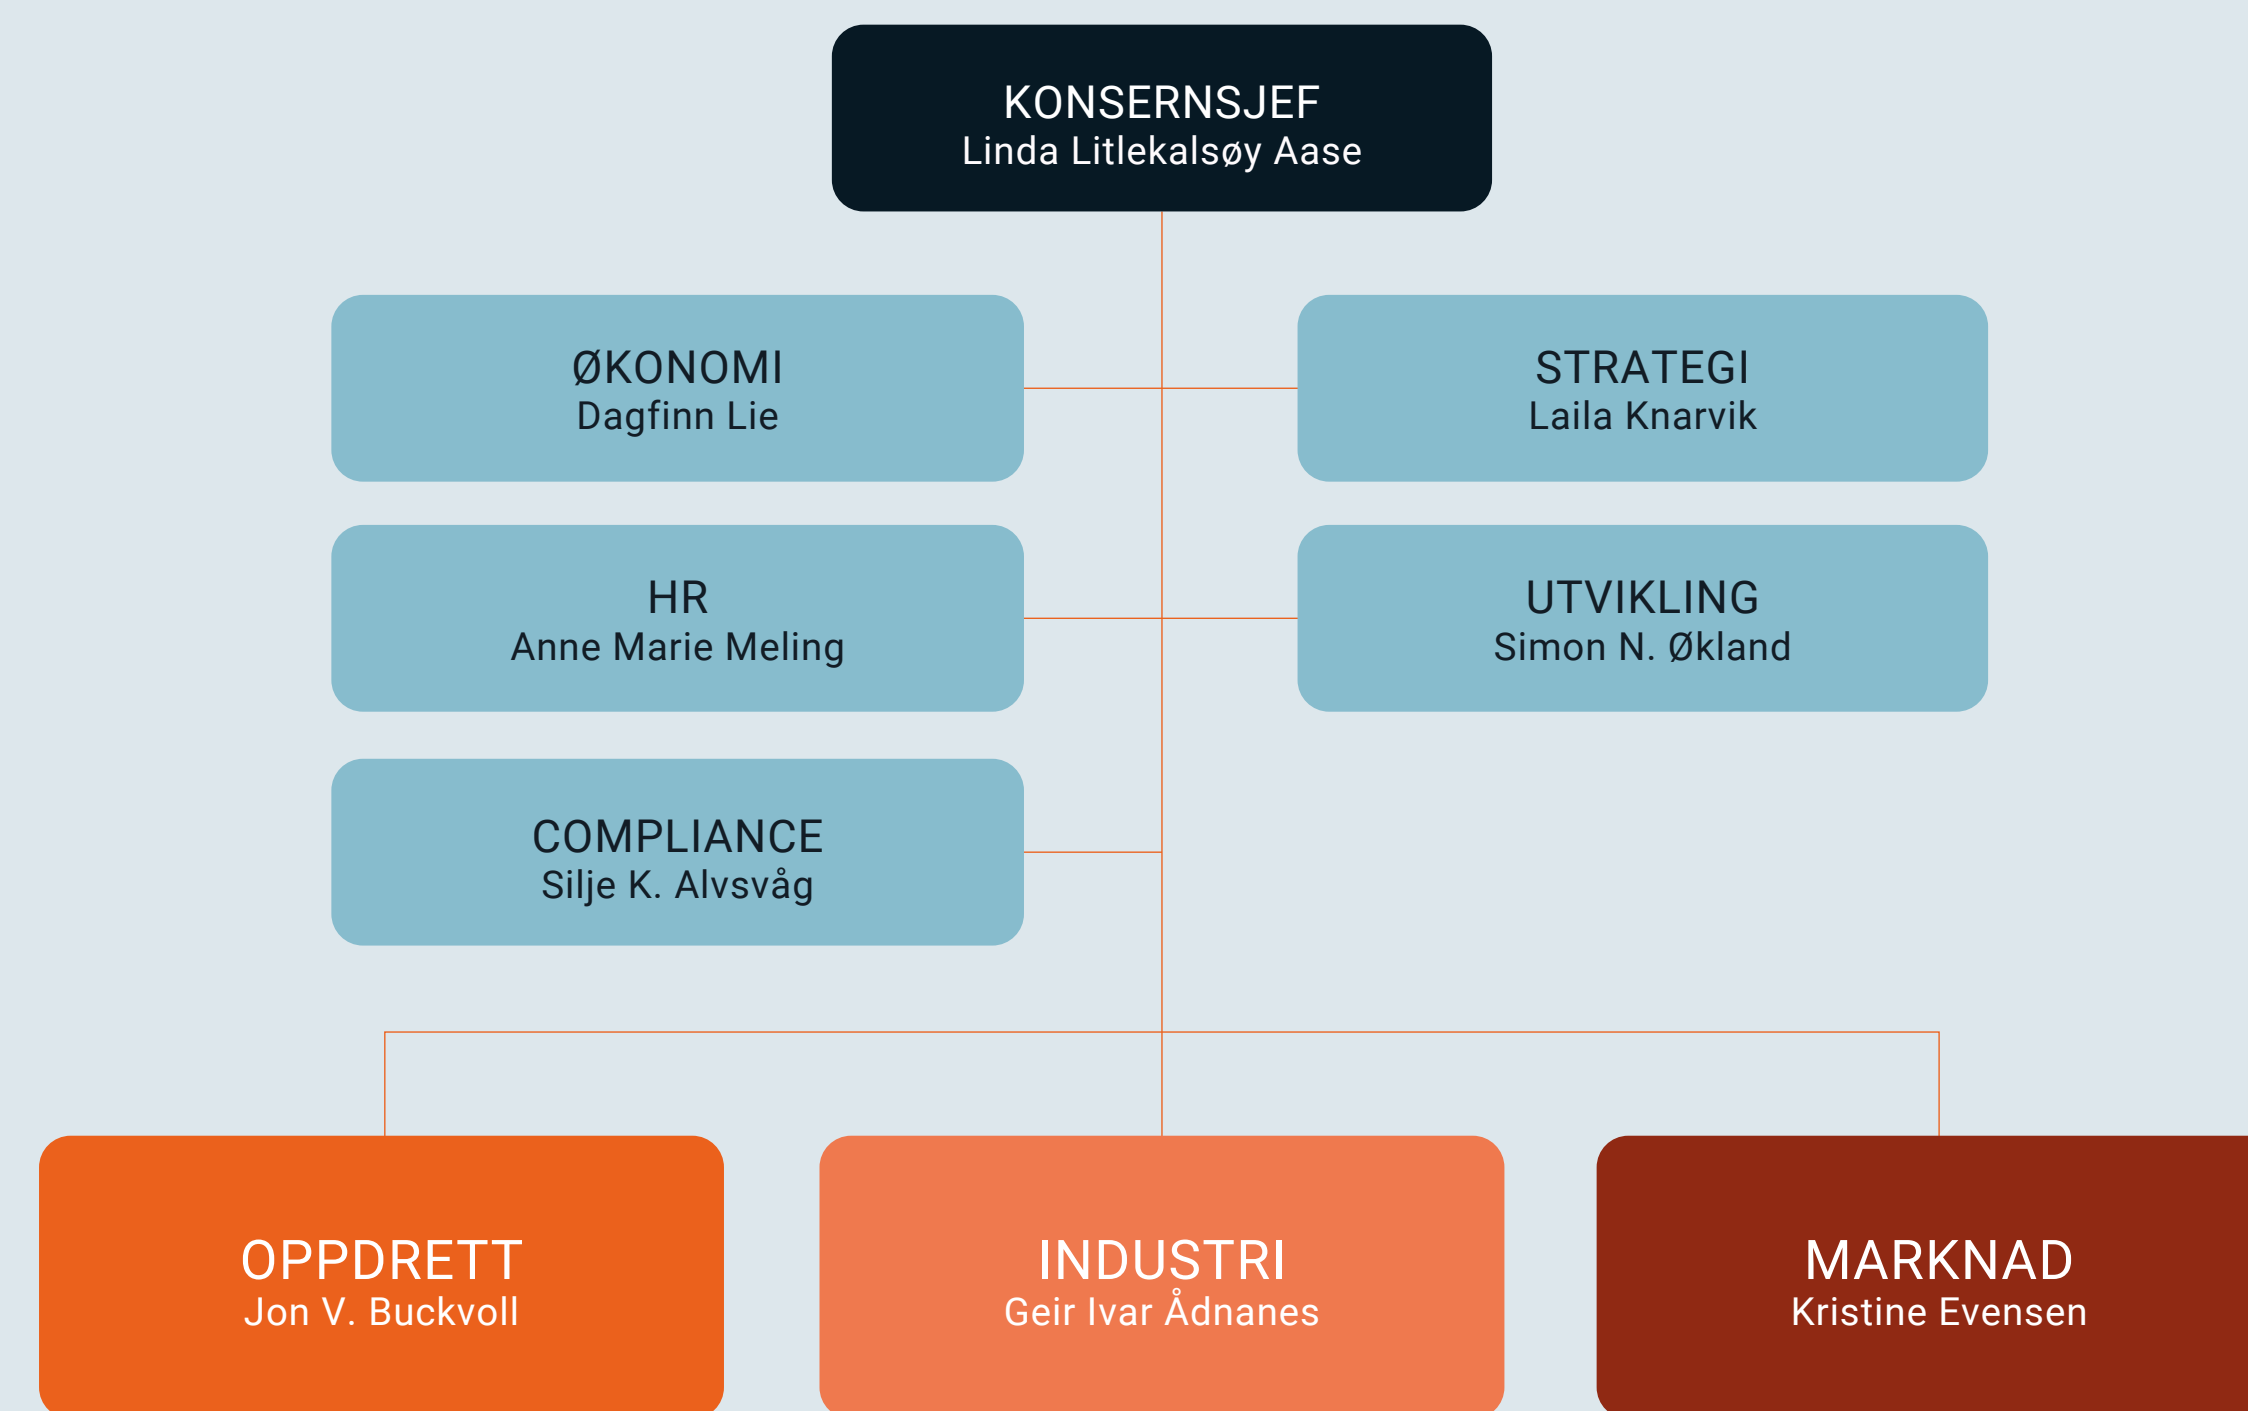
KONSERNSJEF
Linda Litlekalsøy Aase

ØKONOMI
Dagfinn Lie

STRATEGI
Laila Knarvik

HR
Anne Marie Meling

UTVIKLING
Simon N. Økland

COMPLIANCE
Silje K. Alvsvåg

OPPDRETT
Jon V. Buckvoll

INDUSTRI
Geir Ivar Ådnanes

MARKNAD
Kristine Evensen